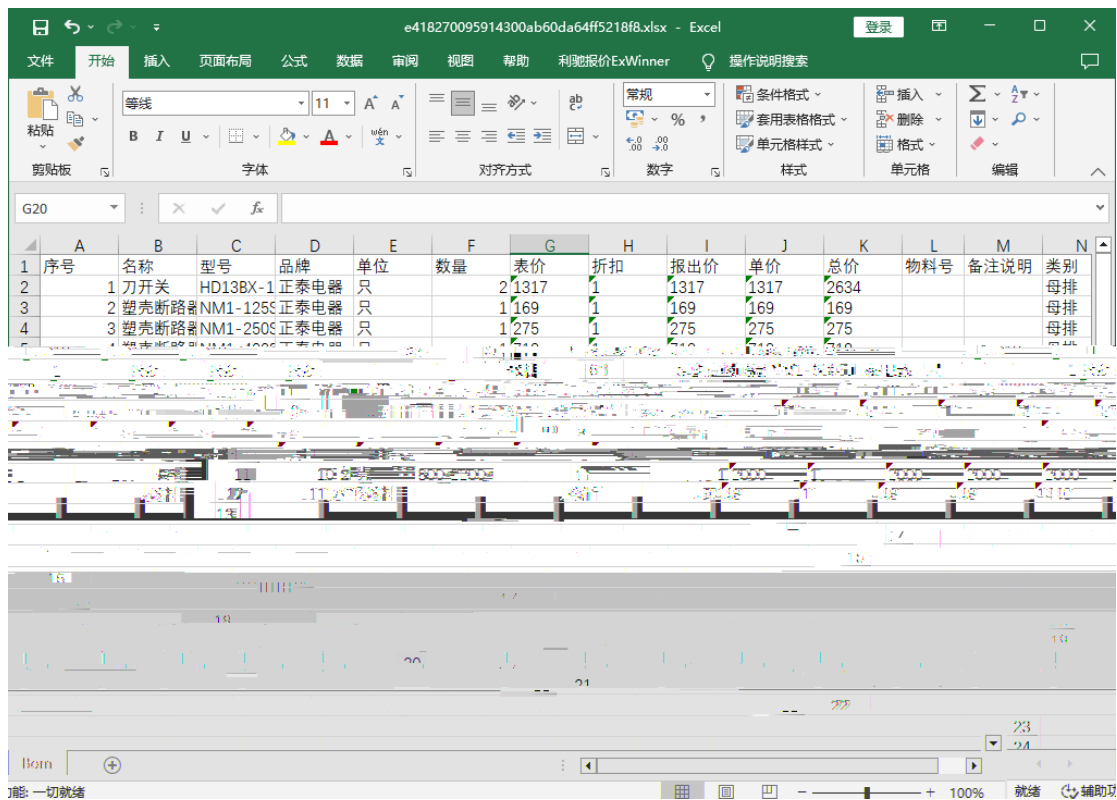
e418270095914300ab60da64ff5218f8.xlsx - Excel
登录

文件 开始 插入 页面布局 公式 数据 审阅 视图 帮助 利驰报价ExWinner 操作说明搜索

粘贴
剪贴板
等线 11
B I U
字体
对齐方式
常规
% ,
数字
条件格式
套用表格格式
单元格样式
样式
插入
删除
格式
单元格
编辑

G20
fx

| | A | B | C | D | E | F | G | H | I | J | K | L | M | N |
|---|---|---|---|---|---|---|---|---|---|---|---|---|---|---|
| 1 | 序号 | 名称 | 型号 | 品牌 | 单位 | 数量 | 表价 | 折扣 | 报出价 | 单价 | 总价 | 物料号 | 备注说明 | 类别 |
| 2 | 1 | 刀开关 | HD13BX-1 | 正泰电器 | 只 | 2 | 1317 | 1 | 1317 | 1317 | 2634 | | | 母排 |
| 3 | 2 | 塑壳断路器 | NM1-125S | 正泰电器 | 只 | 1 | 169 | 1 | 169 | 169 | 169 | | | 母排 |
| 4 | 3 | 塑壳断路器 | NM1-250S | 正泰电器 | 只 | 1 | 275 | 1 | 275 | 275 | 275 | | | 母排 |
| 5 | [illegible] | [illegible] | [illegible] | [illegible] | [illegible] | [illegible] | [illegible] | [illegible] | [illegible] | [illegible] | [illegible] | | | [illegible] |

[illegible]
15
18
20
21
23
24

Item
就绪
100%
辅助功能: 一切就绪